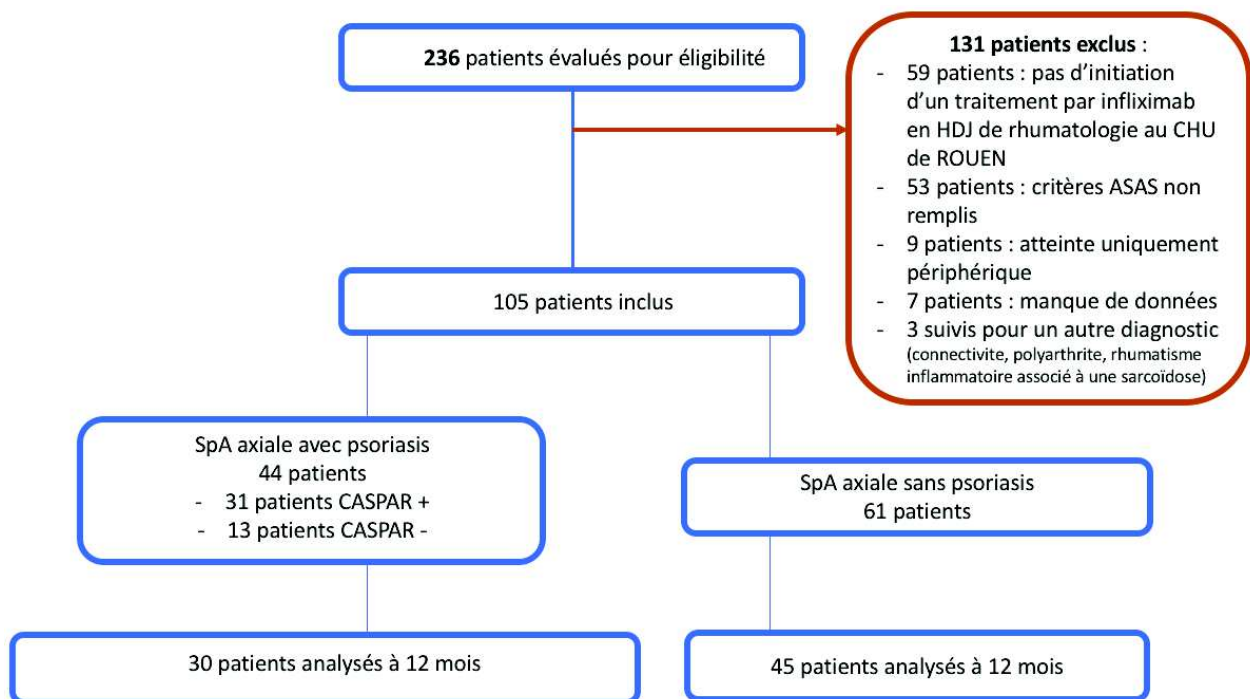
**236** patients évalués pour éligibilité

**131 patients exclus** :
- 59 patients : pas d'initiation d'un traitement par infliximab en HDJ de rhumatologie au CHU de ROUEN
- 53 patients : critères ASAS non remplis
- 9 patients : atteinte uniquement périphérique
- 7 patients : manque de données
- 3 suivis pour un autre diagnostic (connectivite, polyarthrite, rhumatisme inflammatoire associé à une sarcoïdose)

105 patients inclus

SpA axiale avec psoriasis
44 patients
- 31 patients CASPAR +
- 13 patients CASPAR -

SpA axiale sans psoriasis
61 patients

30 patients analysés à 12 mois

45 patients analysés à 12 mois